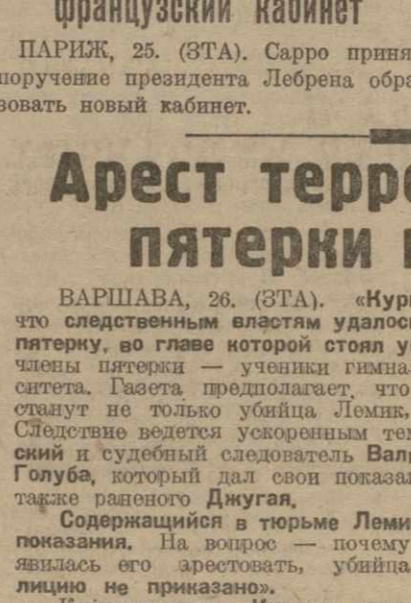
французский кабинет

ПАРИЖ, 25. (ЗТА). Сарро приня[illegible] поручение президента Лебрена обра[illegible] зовать новый кабинет.

Арест терр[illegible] пятерки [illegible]

ВАРШАВА, 26. (ЗТА). «Кур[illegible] что следственным властям удалос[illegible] пятерку, во главе которой стоял у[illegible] члены пятерки — ученики гимна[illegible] ситета. Газета предполагает, что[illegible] станут не только убийца Лемик,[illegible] Следствие ведется ускоренным те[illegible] ский и судебный следователь Вал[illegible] Голуба, который дал свои показа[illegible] также раненого Джугая.

Содержащийся в тюрьме Леми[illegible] показания. На вопрос — почему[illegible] явилась его арестовать, убийца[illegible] лицию не приказано».

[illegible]